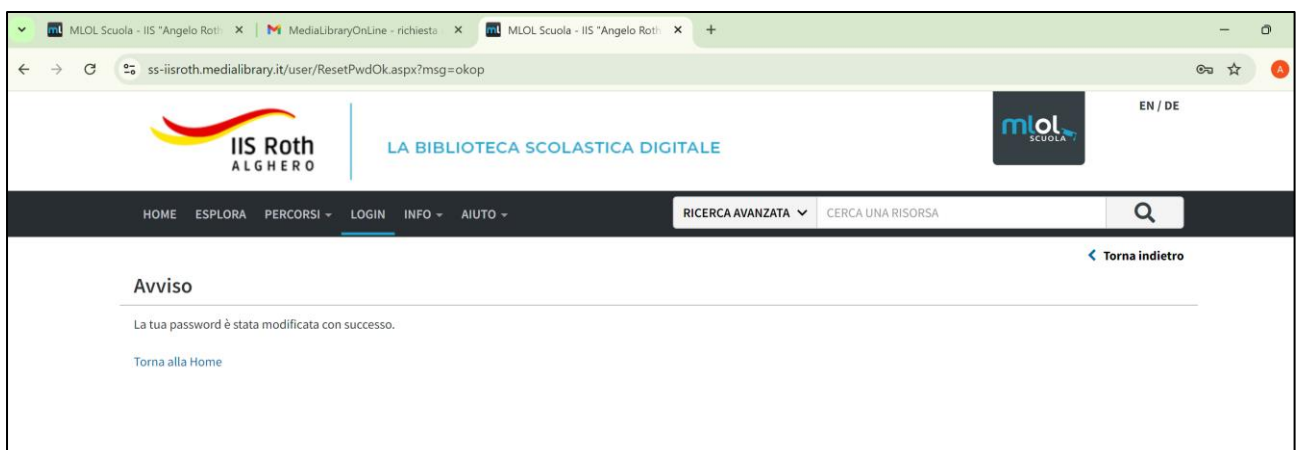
MLOL Scuola - IIS "Angelo Roth
MediaLibraryOnLine - richiesta
MLOL Scuola - IIS "Angelo Roth
ss-iisroth.medialibrary.it/user/ResetPwdOk.aspx?msg=okop

IIS Roth
ALGHERO
LA BIBLIOTECA SCOLASTICA DIGITALE
mlol SCUOLA
EN / DE

HOME ESPLORA PERCORSI LOGIN INFO AIUTO
RICERCA AVANZATA
CERCA UNA RISORSA

Torna indietro

Avviso

La tua password è stata modificata con successo.

Torna alla Home